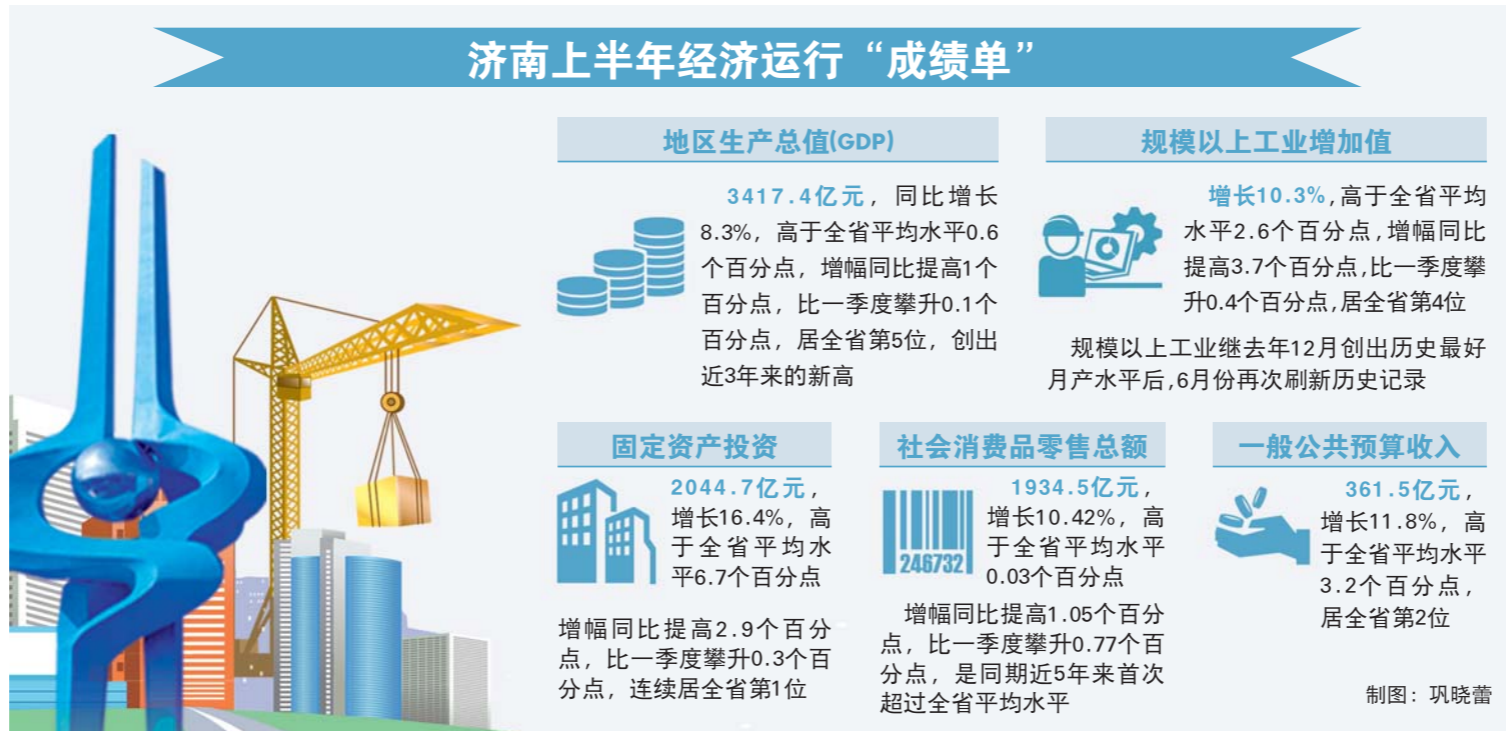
济南上半年经济运行“成绩单”

地区生产总值(GDP)

3417.4亿元，同比增长8.3%，高于全省平均水平0.6个百分点，增幅同比提高1个百分点，比一季度攀升0.1个百分点，居全省第5位，创出近3年来的新高

规模以上工业增加值

增长10.3%，高于全省平均水平2.6个百分点，增幅同比提高3.7个百分点，比一季度攀升0.4个百分点，居全省第4位

规模以上工业继去年12月创出历史最好月产水平后，6月份再次刷新历史记录

固定资产投资

2044.7亿元，增长16.4%，高于全省平均水平6.7个百分点

增幅同比提高2.9个百分点，比一季度攀升0.3个百分点，连续居全省第1位

社会消费品零售总额

246732

1934.5亿元，增长10.42%，高于全省平均水平0.03个百分点

增幅同比提高1.05个百分点，比一季度攀升0.77个百分点，是同期近5年来首次超过全省平均水平

一般公共预算收入

361.5亿元，增长11.8%，高于全省平均水平3.2个百分点，居全省第2位

制图：巩晓蕾